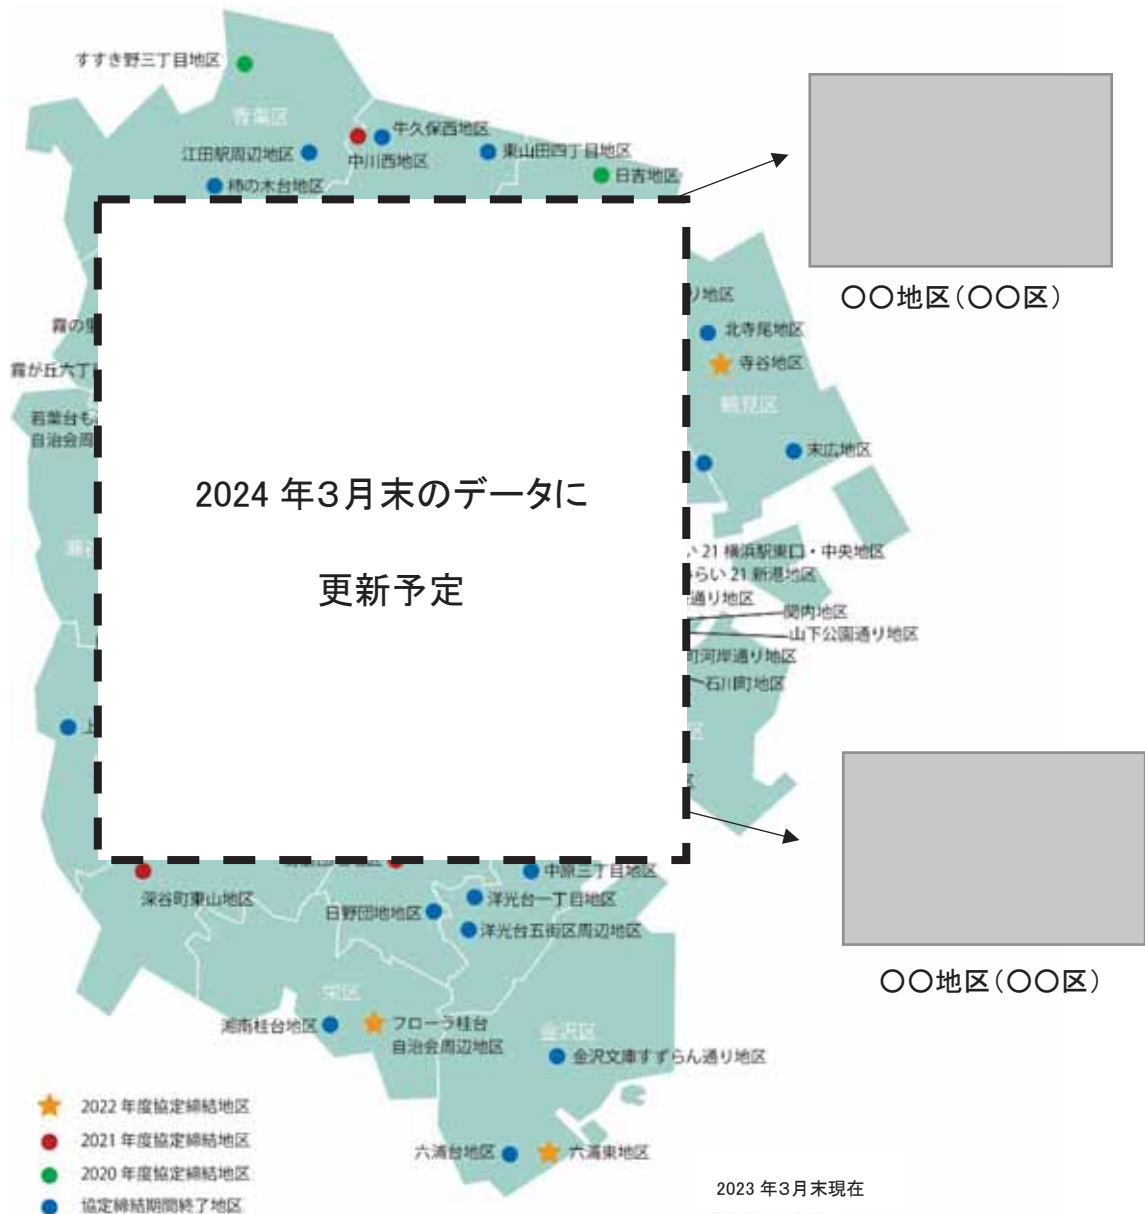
すすき野三丁目地区

青葉区

牛久保西地区

江田駅周辺地区

中川西地区

東山田四丁目地区

柿の木台地区

日吉地区

〇〇地区（〇〇区）

り地区

霧の里

北寺尾地区

霧が丘六丁

寺谷地区

若葉台も
自治会周

鶴見区

末広地区

2024 年3月末のデータに

更新予定

い 21 横浜駅東口・中央地区

らい 21 新港地区

通り地区

関内地区

山下公園通り地区

町河岸通り地区

石川町地区

上

〇〇地区（〇〇区）

中原三丁目地区

深谷町東山地区

洋光台一丁目地区

日野団地地区

洋光台五街区周辺地区

栄区

湘南桂台地区

フローラ桂台
自治会周辺地区

金沢区

金沢文庫すずらん通り地区

2022 年度協定締結地区

2021 年度協定締結地区

2020 年度協定締結地区

協定締結期間終了地区

六浦台地区

六浦東地区

2023 年3月末現在